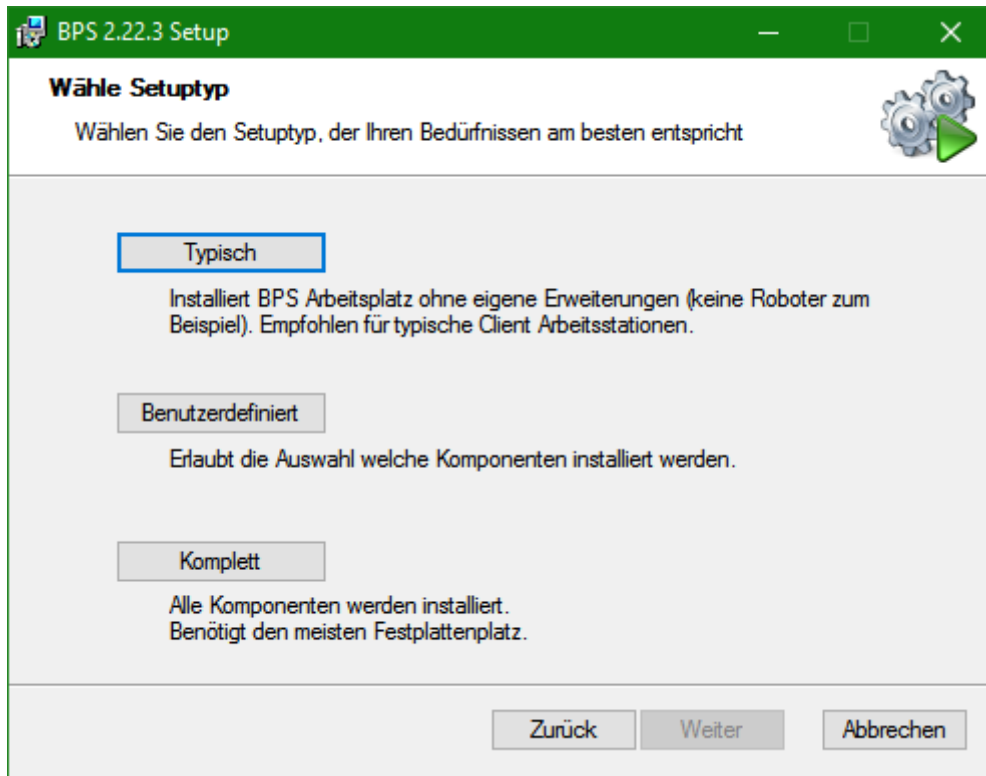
BPS 2.22.3 Setup

Wähle Setuptyp

Wählen Sie den Setuptyp, der Ihren Bedürfnissen am besten entspricht

Typisch

Installiert BPS Arbeitsplatz ohne eigene Erweiterungen (keine Roboter zum Beispiel). Empfohlen für typische Client Arbeitsstationen.

Benutzerdefiniert

Erlaubt die Auswahl welche Komponenten installiert werden.

Komplett

Alle Komponenten werden installiert.
Benötigt den meisten Festplattenplatz.

Zurück Weiter Abbrechen